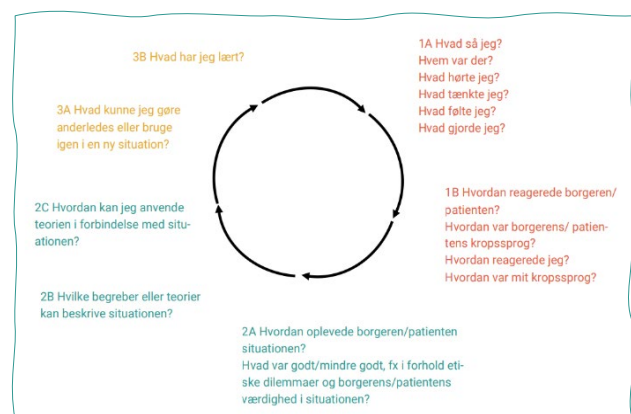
3B Hvad har jeg lært?

1A Hvad så jeg?
Hvem var der?
Hvad hørte jeg?
Hvad tænkte jeg?
Hvad følte jeg?
Hvad gjorde jeg?

3A Hvad kunne jeg gøre anderledes eller bruge igen i en ny situation?

1B Hvordan reagerede borgeren/patienten?
Hvordan var borgerens/ patientens kropssprog?
Hvordan reagerede jeg?
Hvordan var mit kropssprog?

2C Hvordan kan jeg anvende teorien i forbindelse med situationen?

2B Hvilke begreber eller teorier kan beskrive situationen?

2A Hvordan oplevede borgeren/patienten situationen?
Hvad var godt/mindre godt, fx i forhold etiske dilemmaer og borgerens/patientens værdighed i situationen?